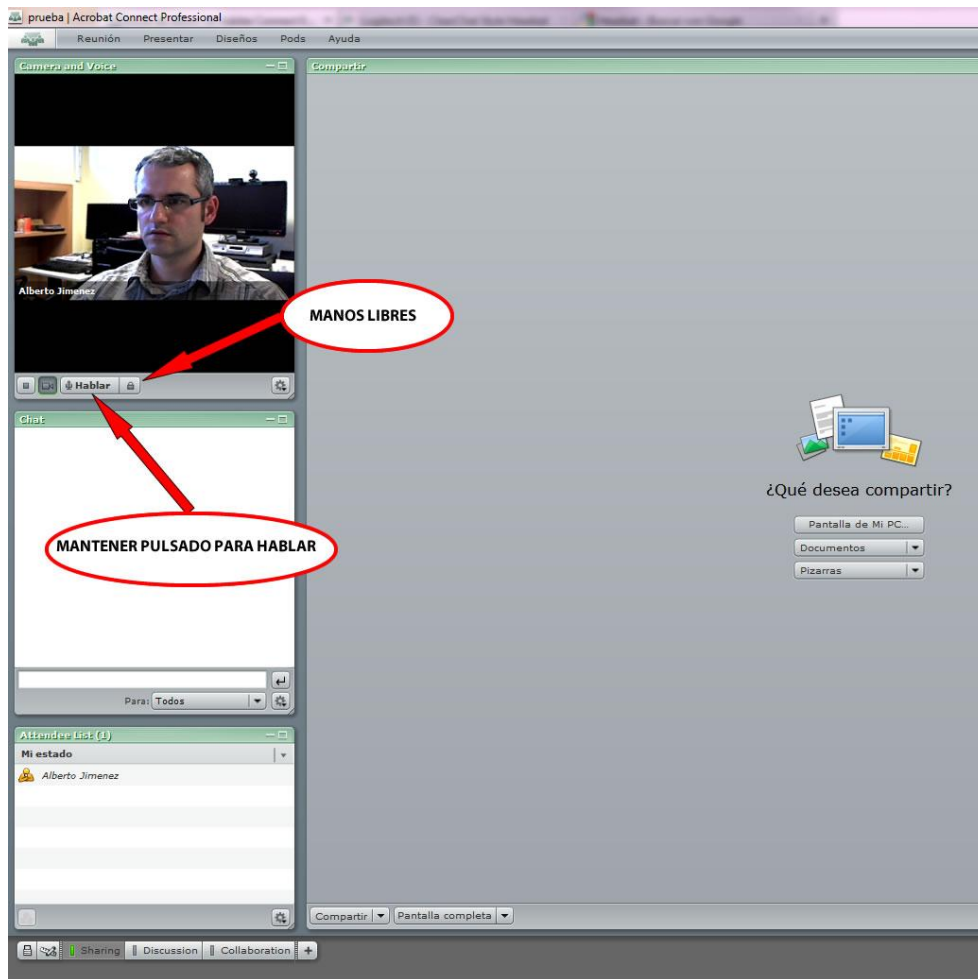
prueba | Acrobat Connect Professional

Reunión Presentar Diseños Pods Ayuda

Camera and Voice

Compartir

Alberto Jimenez

MANOS LIBRES

Hablar

Chat

MANTENER PULSADO PARA HABLAR

¿Qué desea compartir?

Pantalla de Mi PC...

Documentos

Pizarras

Para: Todos

Attendee List (1)

Mi estado

Alberto Jimenez

Compartir

Pantalla completa

Sharing

Discussion

Collaboration

+